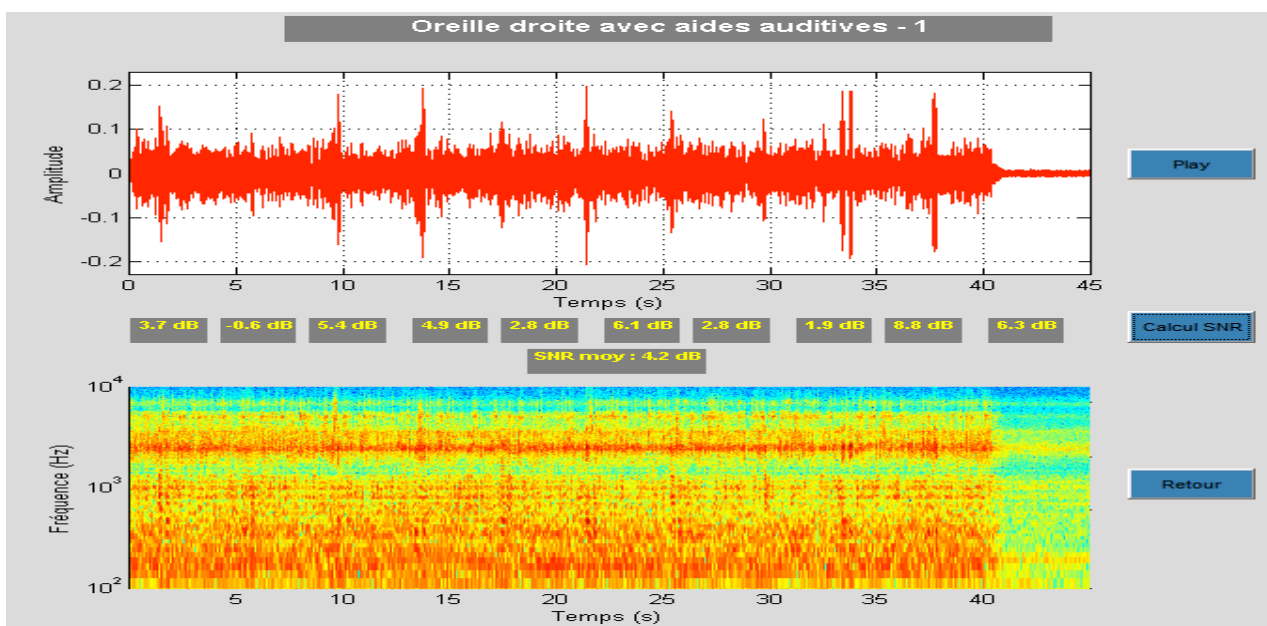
Oreille droite avec aides auditives - 1

0.2
0.1
0
-0.1
-0.2
Amplitude
0
5
10
15
20
25
30
35
40
45
Temps (s)

Play

3.7 dB
-0.6 dB
5.4 dB
4.9 dB
2.8 dB
6.1 dB
2.8 dB
1.9 dB
8.8 dB
6.3 dB

Calcul SNR

SNR moy : 4.2 dB

$10^4$
$10^3$
$10^2$
Fréquence (Hz)
5
10
15
20
25
30
35
40
Temps (s)

Retour